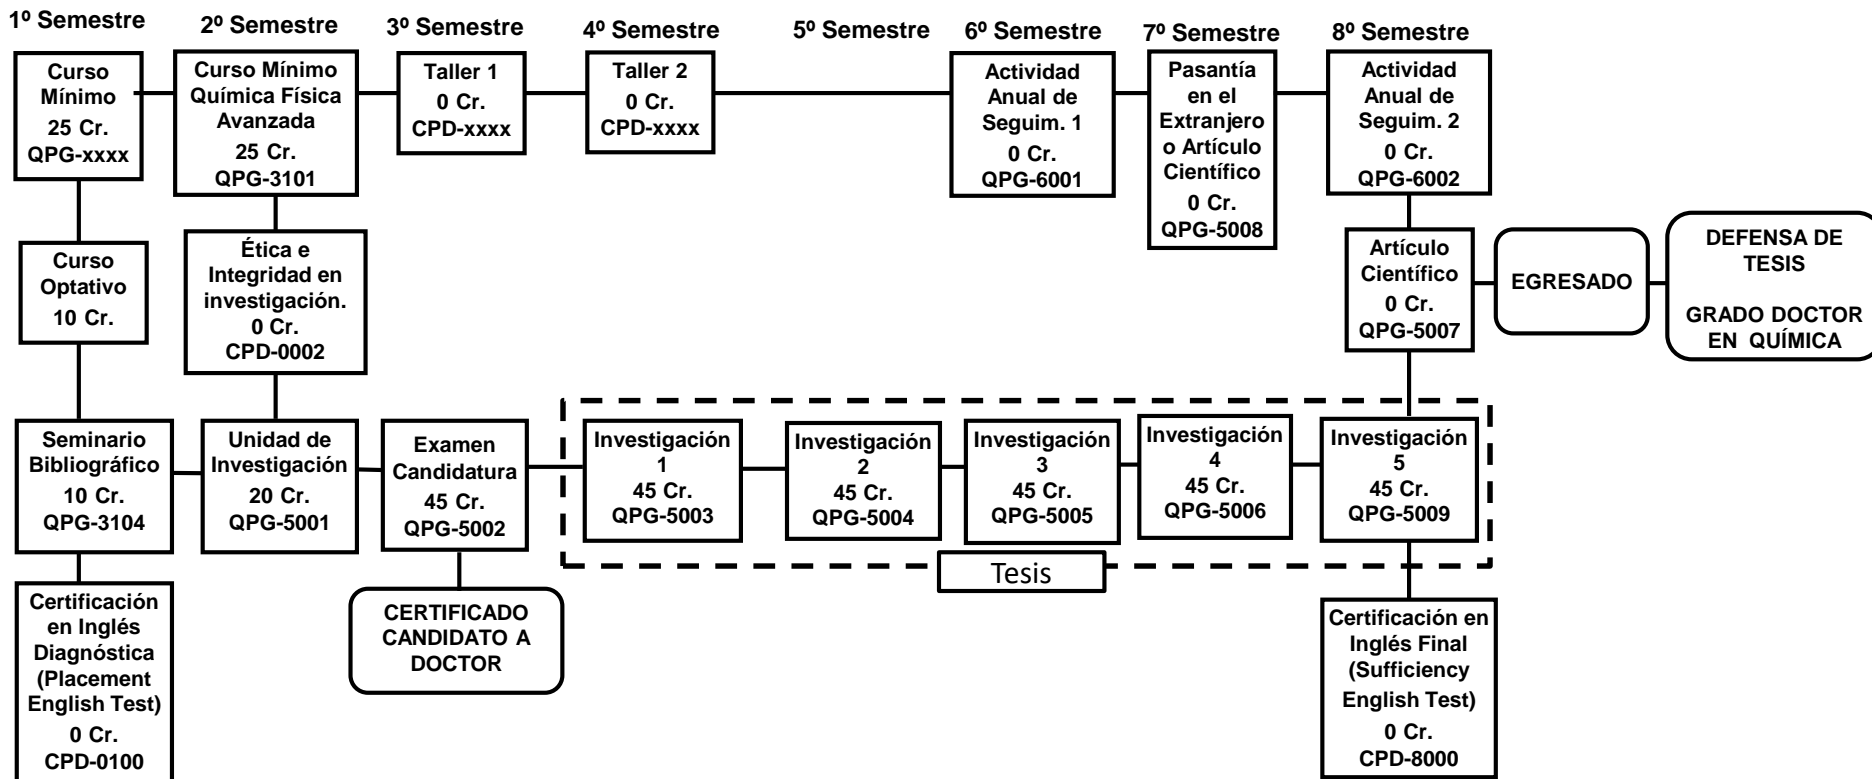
1º Semestre 2º Semestre 3º Semestre 4º Semestre 5º Semestre 6º Semestre 7º Semestre 8º Semestre

Curso Mínimo
25 Cr.
QPG-xxxx

Curso Mínimo Química Física Avanzada
25 Cr.
QPG-3101

Taller 1
0 Cr.
CPD-xxxx

Taller 2
0 Cr.
CPD-xxxx

Actividad Anual de Seguim. 1
0 Cr.
QPG-6001

Pasantía en el Extranjero o Artículo Científico
0 Cr.
QPG-5008

Actividad Anual de Seguim. 2
0 Cr.
QPG-6002

Curso Optativo
10 Cr.

Ética e Integridad en investigación.
0 Cr.
CPD-0002

Artículo Científico
0 Cr.
QPG-5007

EGRESADO

DEFENSA DE TESIS

GRADO DOCTOR EN QUÍMICA

Seminario Bibliográfico
10 Cr.
QPG-3104

Unidad de Investigación
20 Cr.
QPG-5001

Examen Candidatura
45 Cr.
QPG-5002

Investigación 1
45 Cr.
QPG-5003

Investigación 2
45 Cr.
QPG-5004

Investigación 3
45 Cr.
QPG-5005

Investigación 4
45 Cr.
QPG-5006

Investigación 5
45 Cr.
QPG-5009

Tesis

Certificación en Inglés Diagnóstica (Placement English Test)
0 Cr.
CPD-0100

CERTIFICADO CANDIDATO A DOCTOR

Certificación en Inglés Final (Sufficiency English Test)
0 Cr.
CPD-8000